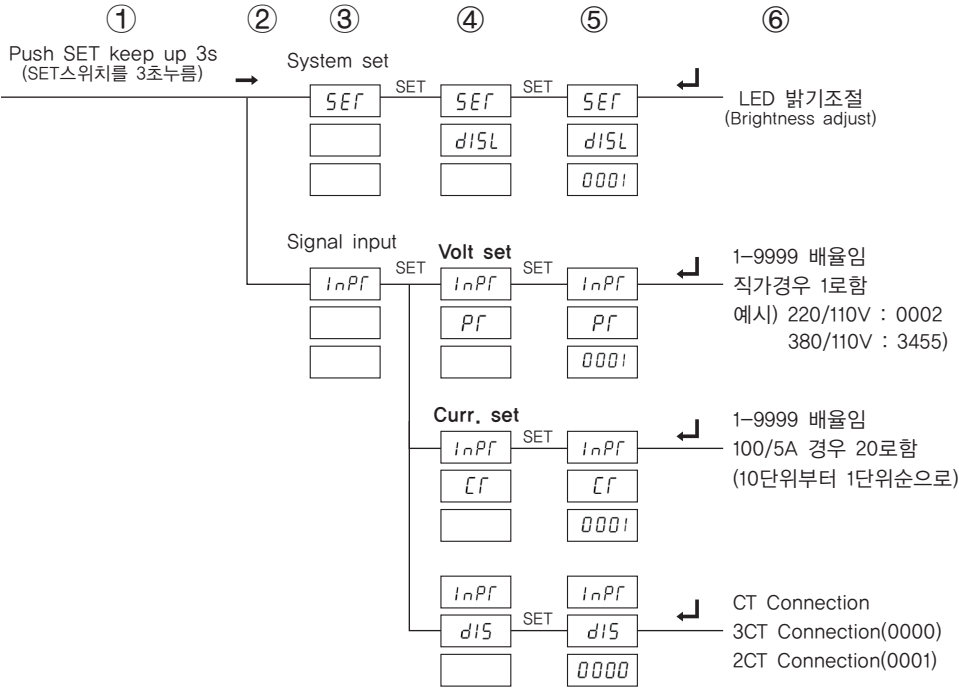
① ② ③ ④ ⑤ ⑥

Push SET keep up 3s
(SET스위치를 3초누름)

System set

SEr SET SEr SET SEr

dISL dISL

0001

LED 밝기조절
(Brightness adjust)

Signal input

InPr SET

Volt set

InPr SET InPr

Pr Pr

0001

1–9999 배율임
직가경우 1로함
예시) 220/110V : 0002
380/110V : 3455)

Curr. set

InPr SET InPr

Cr Cr

0001

1–9999 배율임
100/5A 경우 20로함
(10단위부터 1단위순으로)

InPr InPr

dIS SET dIS

0000

CT Connection
3CT Connection(0000)
2CT Connection(0001)